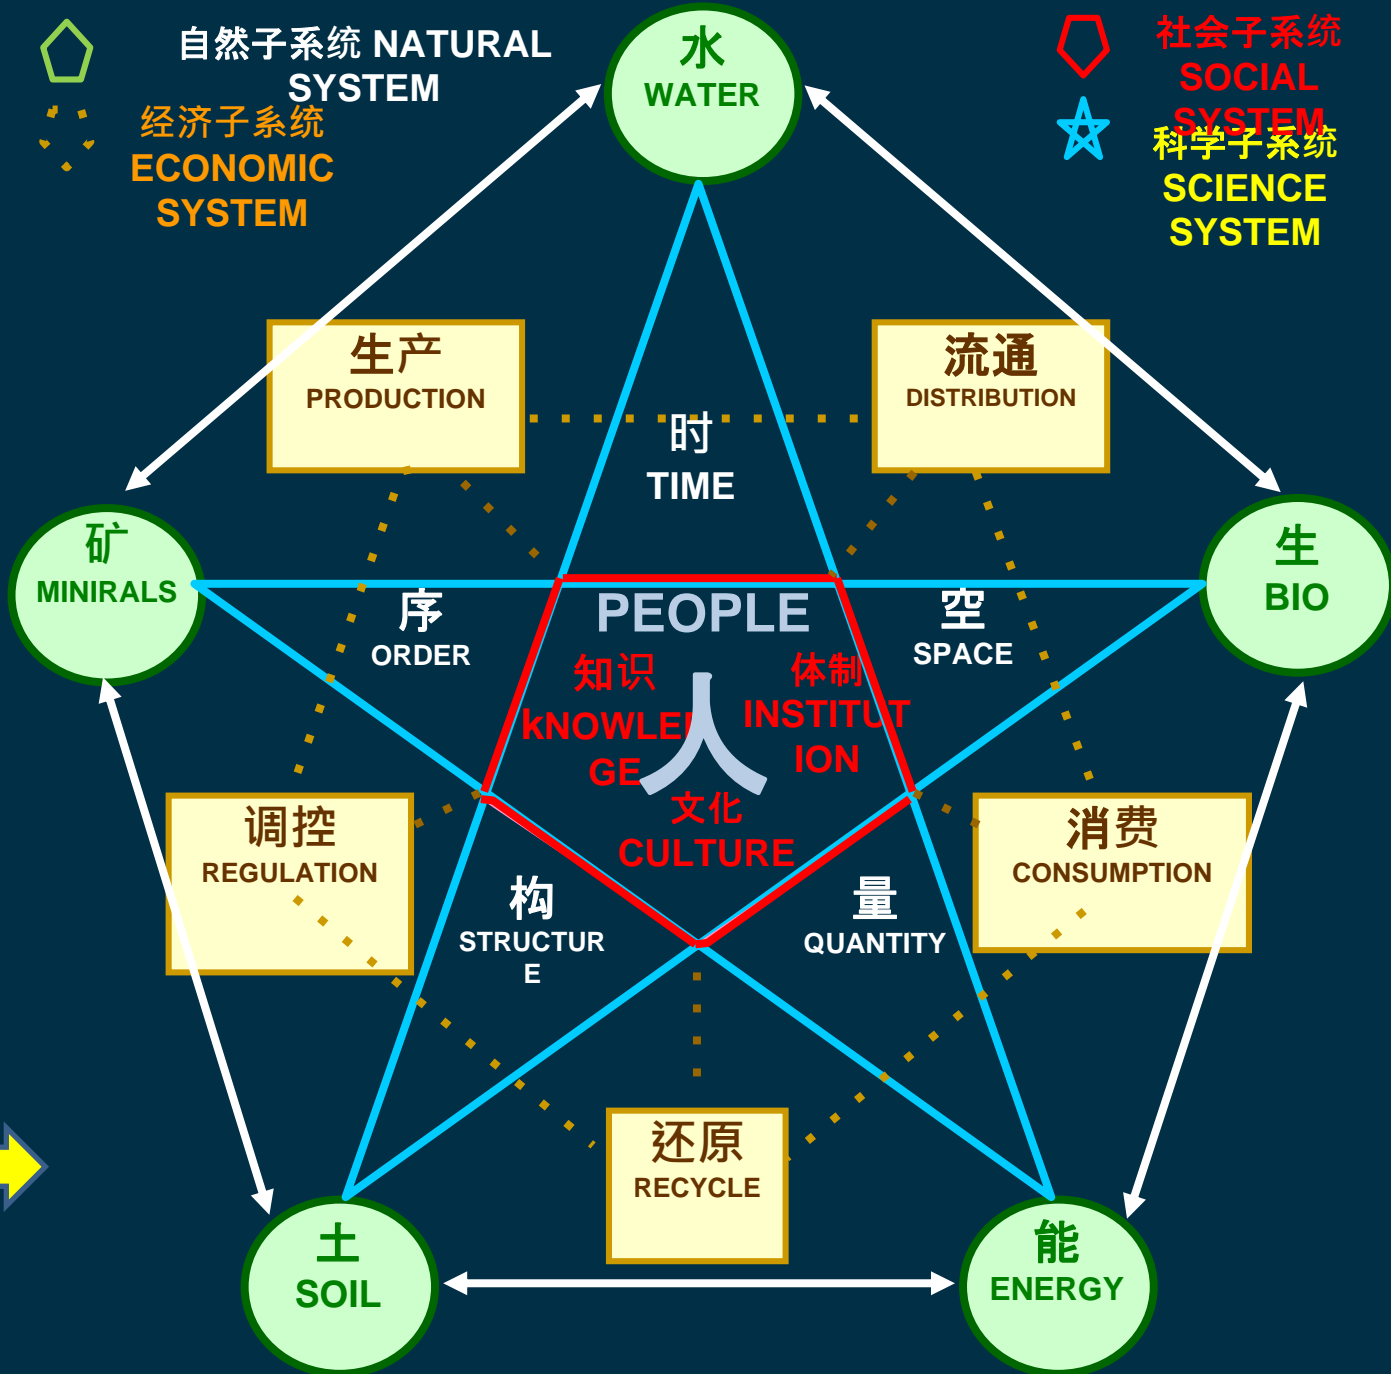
自然子系统 NATURAL SYSTEM

经济子系统 ECONOMIC SYSTEM

水 WATER

社会子系统 SOCIAL SYSTEM

科学子系统 SCIENCE SYSTEM

生产 PRODUCTION

流通 DISTRIBUTION

时 TIME

矿 MINIRALS

生 BIO

序 ORDER

PEOPLE

空 SPACE

知识 kNOWLEDGE

人

体制 INSTITUTION

文化 CULTURE

调控 REGULATION

消费 CONSUMPTION

构 STRUCTURE

量 QUANTITY

还原 RECYCLE

土 SOIL

能 ENERGY